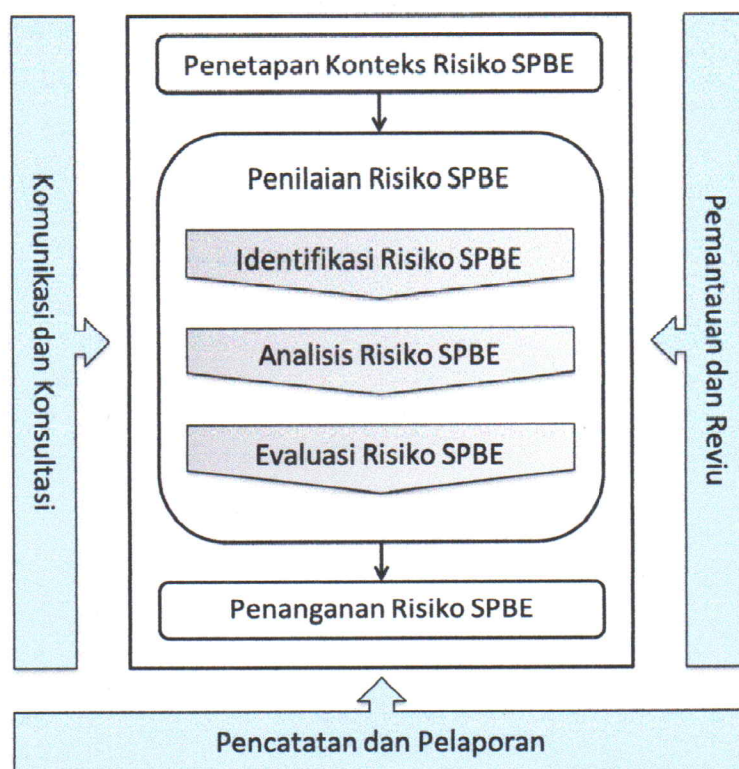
Komunikasi dan Konsultasi

Penetapan Konteks Risiko SPBE

Penilaian Risiko SPBE

Identifikasi Risiko SPBE

Analisis Risiko SPBE

Evaluasi Risiko SPBE

Penanganan Risiko SPBE

Pemantauan dan Reviu

Pencatatan dan Pelaporan